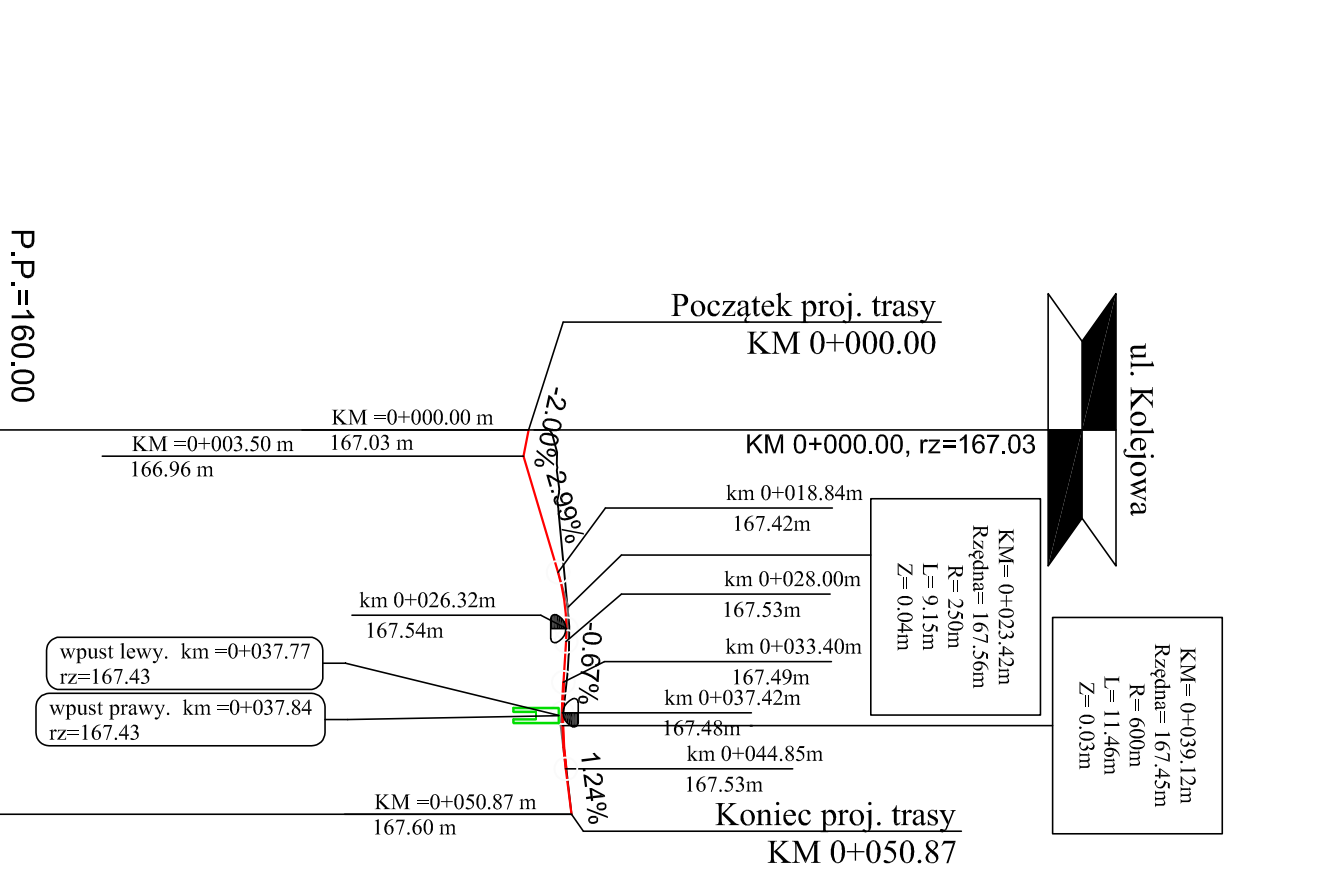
P.P.=160.00

Początek proj. trasy
KM 0+000.00

ul. Kolejowa

KM =0+000.00 m
167.03 m

KM =0+003.50 m
166.96 m

KM 0+000.00, rz=167.03

-2.00%

2.99%

km 0+018.84m
167.42m

KM= 0+023.42m
Rzędna= 167.56m
R= 250m
L= 9.15m
Z= 0.04m

km 0+028.00m
167.53m

km 0+026.32m
167.54m

-0.67%

km 0+033.40m
167.49m

wpust lewy. km =0+037.77
rz=167.43

wpust prawy. km =0+037.84
rz=167.43

km 0+037.42m
167.48m

KM= 0+039.12m
Rzędna= 167.45m
R= 600m
L= 11.46m
Z= 0.03m

km 0+044.85m
167.53m

1.24%

KM =0+050.87 m
167.60 m

Koniec proj. trasy
KM 0+050.87